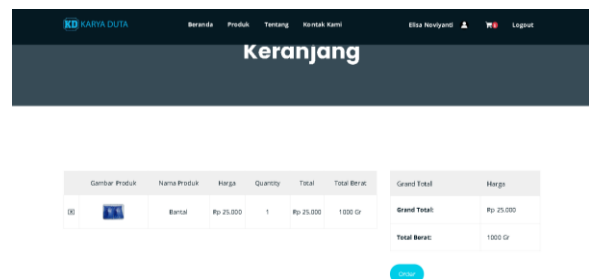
KD KARYA DUTA

Beranda Produk Tentang Kontak Kami

Elisa Noviyanti

0

Logout

Keranjang

| | Gambar Produk | Nama Produk | Harga | Quantity | Total | Total Berat |
|---|---|---|---|---|---|---|
| ⊠ | | Bantal | Rp 25.000 | 1 | Rp 25.000 | 1000 Gr |

| Grand Total | Harga |
|---|---|
| Grand Total: | Rp 25.000 |
| Total Berat: | 1000 Gr |

Order